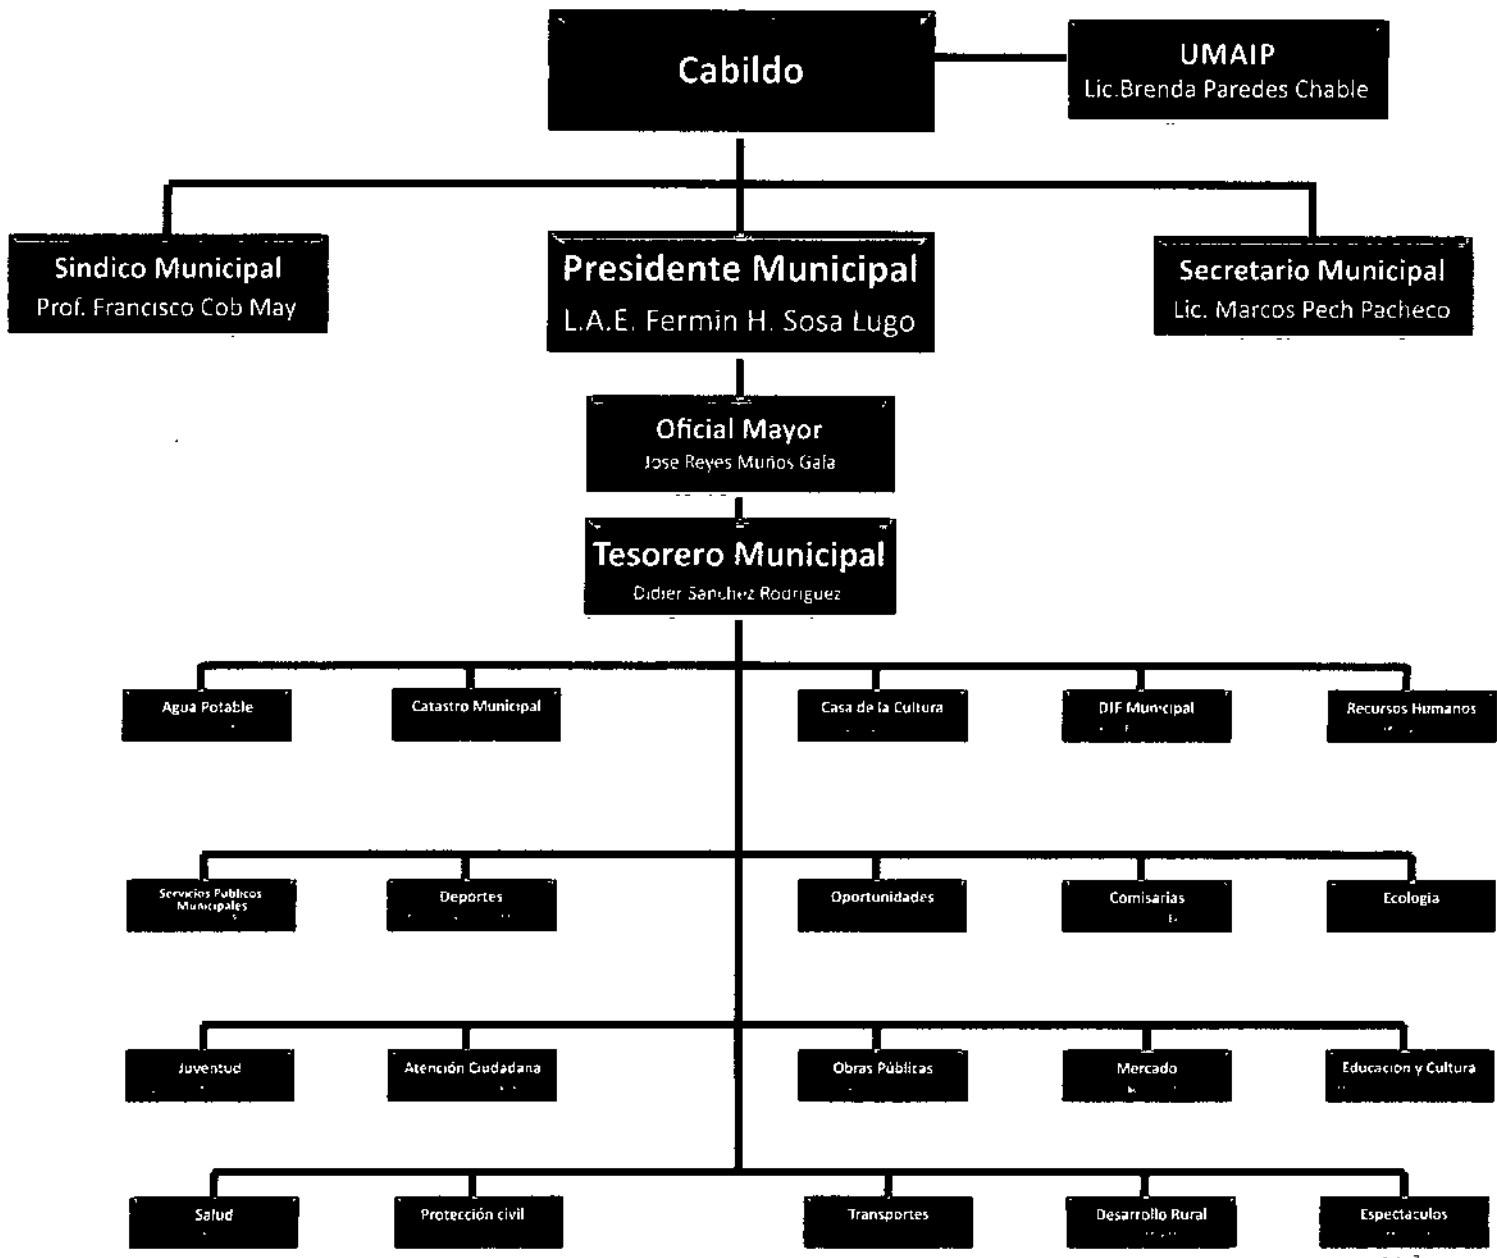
Cabildo

UMAIP
Lic.Brenda Paredes Chable

Sindico Municipal
Prof. Francisco Cob May

Presidente Municipal
L.A.E. Fermin H. Sosa Lugo

Secretario Municipal
Lic. Marcos Pech Pacheco

Oficial Mayor
Jose Reyes Muños Gala

Tesorero Municipal
Didier Sanchez Rodriguez

Agua Potable

Catastro Municipal

Casa de la Cultura

DIF Municipal

Recursos Humanos

Servicios Publicos Municipales

Deportes

Oportunidades

Comisarias

Ecologia

Juventud

Atención Ciudadana

Obras Públicas

Mercado

Educacion y Cultura

Salud

Protección civil

Transportes

Desarrollo Rural

Espectaculos